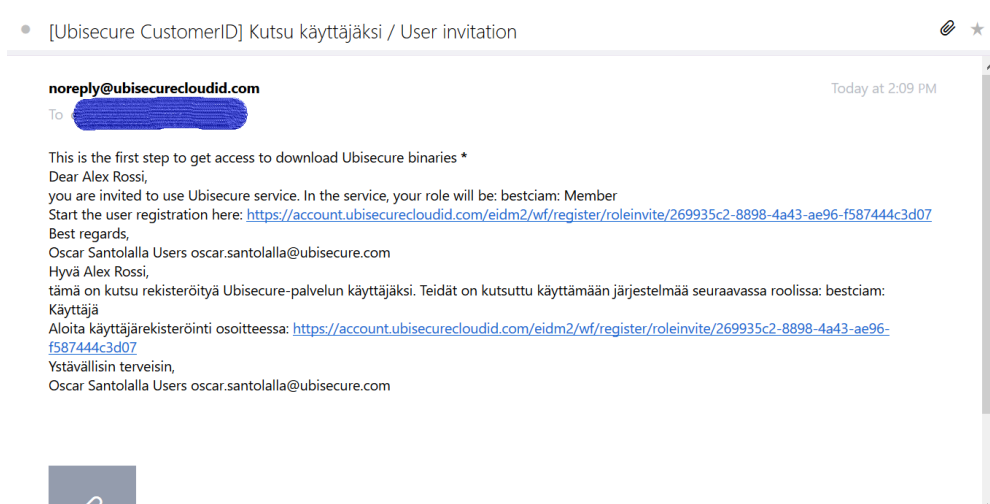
[Ubisecure CustomerID] Kutsu käyttäjäksi / User invitation

noreply@ubisecurecloudid.com
To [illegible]

Today at 2:09 PM

This is the first step to get access to download Ubisecure binaries *
Dear Alex Rossi,
you are invited to use Ubisecure service. In the service, your role will be: bestciam: Member
Start the user registration here: https://account.ubisecurecloudid.com/eidm2/wf/register/roleinvite/269935c2-8898-4a43-ae96-f587444c3d07
Best regards,
Oscar Santolalla Users oscar.santolalla@ubisecure.com
Hyvä Alex Rossi,
tämä on kutsu rekisteröityä Ubisecure-palvelun käyttäjäksi. Teidät on kutsuttu käyttämään järjestelmää seuraavassa roolissa: bestciam: Käyttäjä
Aloita käyttäjärekisteröinti osoitteessa: https://account.ubisecurecloudid.com/eidm2/wf/register/roleinvite/269935c2-8898-4a43-ae96-f587444c3d07
Ystävällisin terveisin,
Oscar Santolalla Users oscar.santolalla@ubisecure.com